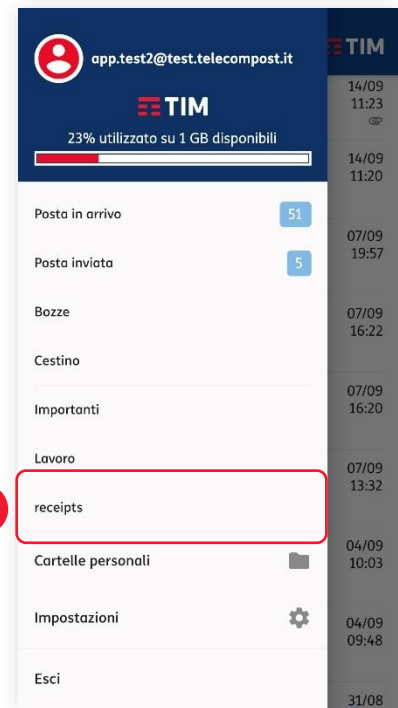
app.test2@test.telecompost.it

TIM

23% utilizzato su 1 GB disponibili

Posta in arrivo 51

Posta inviata 5

Bozze

Cestino

Importanti

Lavoro

receipts

Cartelle personali

Impostazioni

Esci

TIM

14/09 11:23

14/09 11:20

07/09 19:57

07/09 16:22

07/09 16:20

07/09 13:32

04/09 10:03

04/09 09:48

31/08